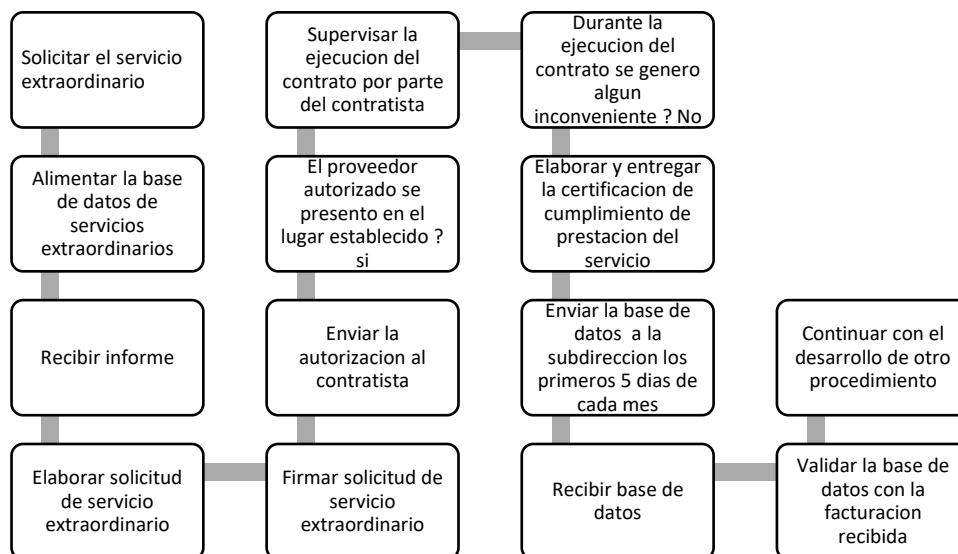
Solicitar el servicio extraordinario

Alimentar la base de datos de servicios extraordinarios

Recibir informe

Elaborar solicitud de servicio extraordinario

Firmar solicitud de servicio extraordinario

Enviar la autorizacion al contratista

El proveedor autorizado se presento en el lugar establecido ? si

Supervisar la ejecucion del contrato por parte del contratista

Durante la ejecucion del contrato se genero algun inconveniente ? No

Elaborar y entregar la certificacion de cumplimiento de prestacion del servicio

Enviar la base de datos a la subdireccion los primeros 5 dias de cada mes

Recibir base de datos

Validar la base de datos con la facturacion recibida

Continuar con el desarrollo de otro procedimiento